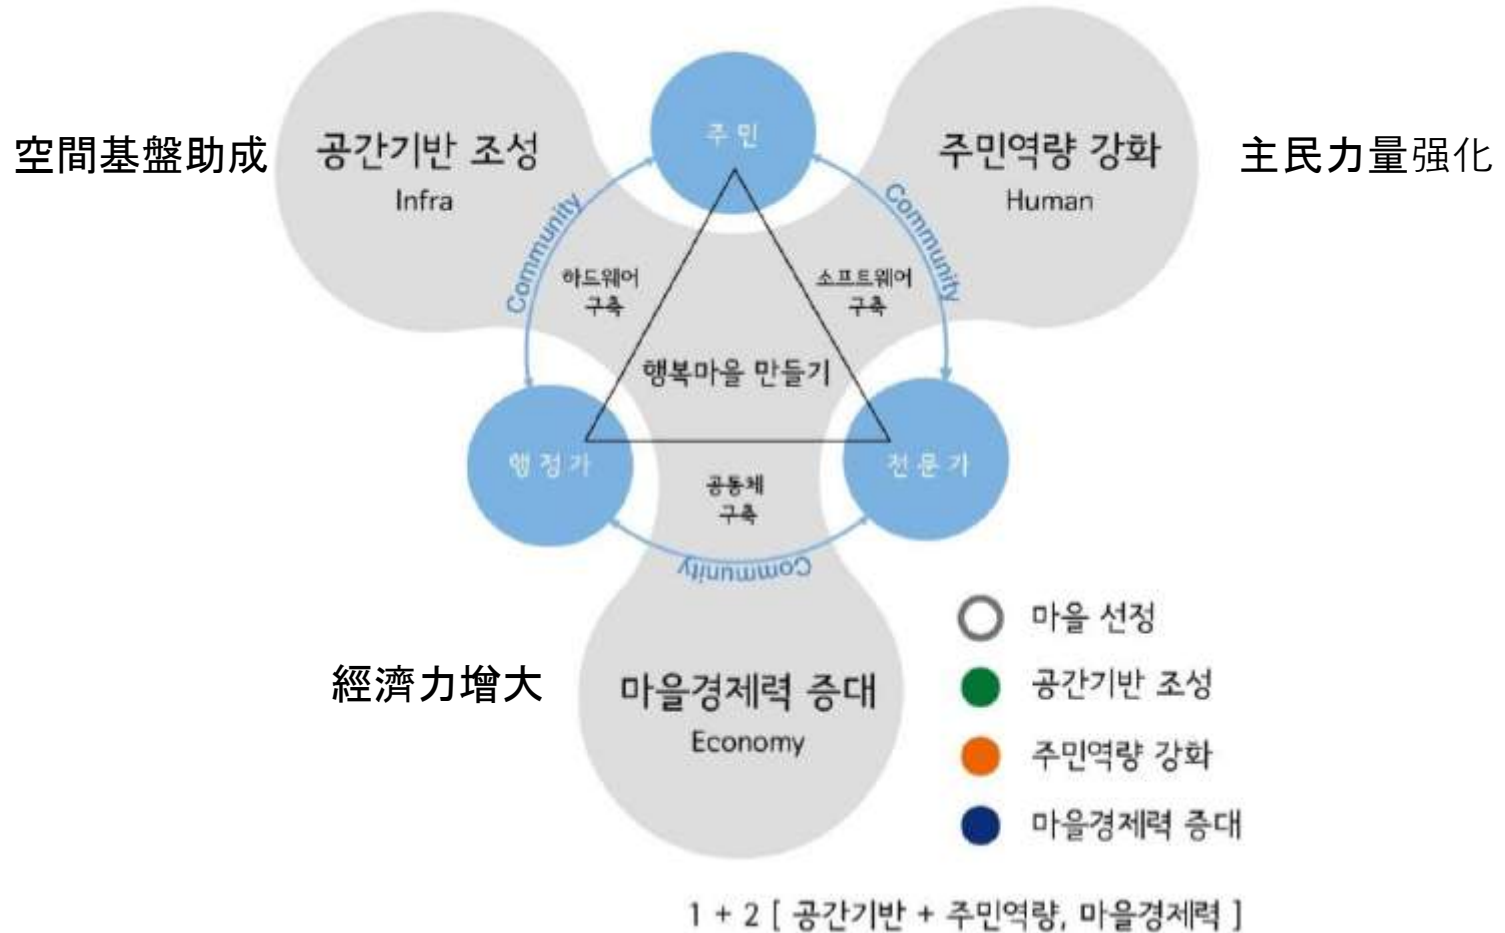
空間基盤助成

공간기반 조성
Infra

주민

주민역량 강화
Human

主民力量强化

Community

Community

하드웨어
구축

소프트웨어
구축

행복마을 만들기

행정가

전문가

공동체
구축

Community

經濟力增大

마을경제력 증대
Economy

마을 선정
공간기반 조성
주민역량 강화
마을경제력 증대

1 + 2 [ 공간기반 + 주민역량, 마을경제력 ]